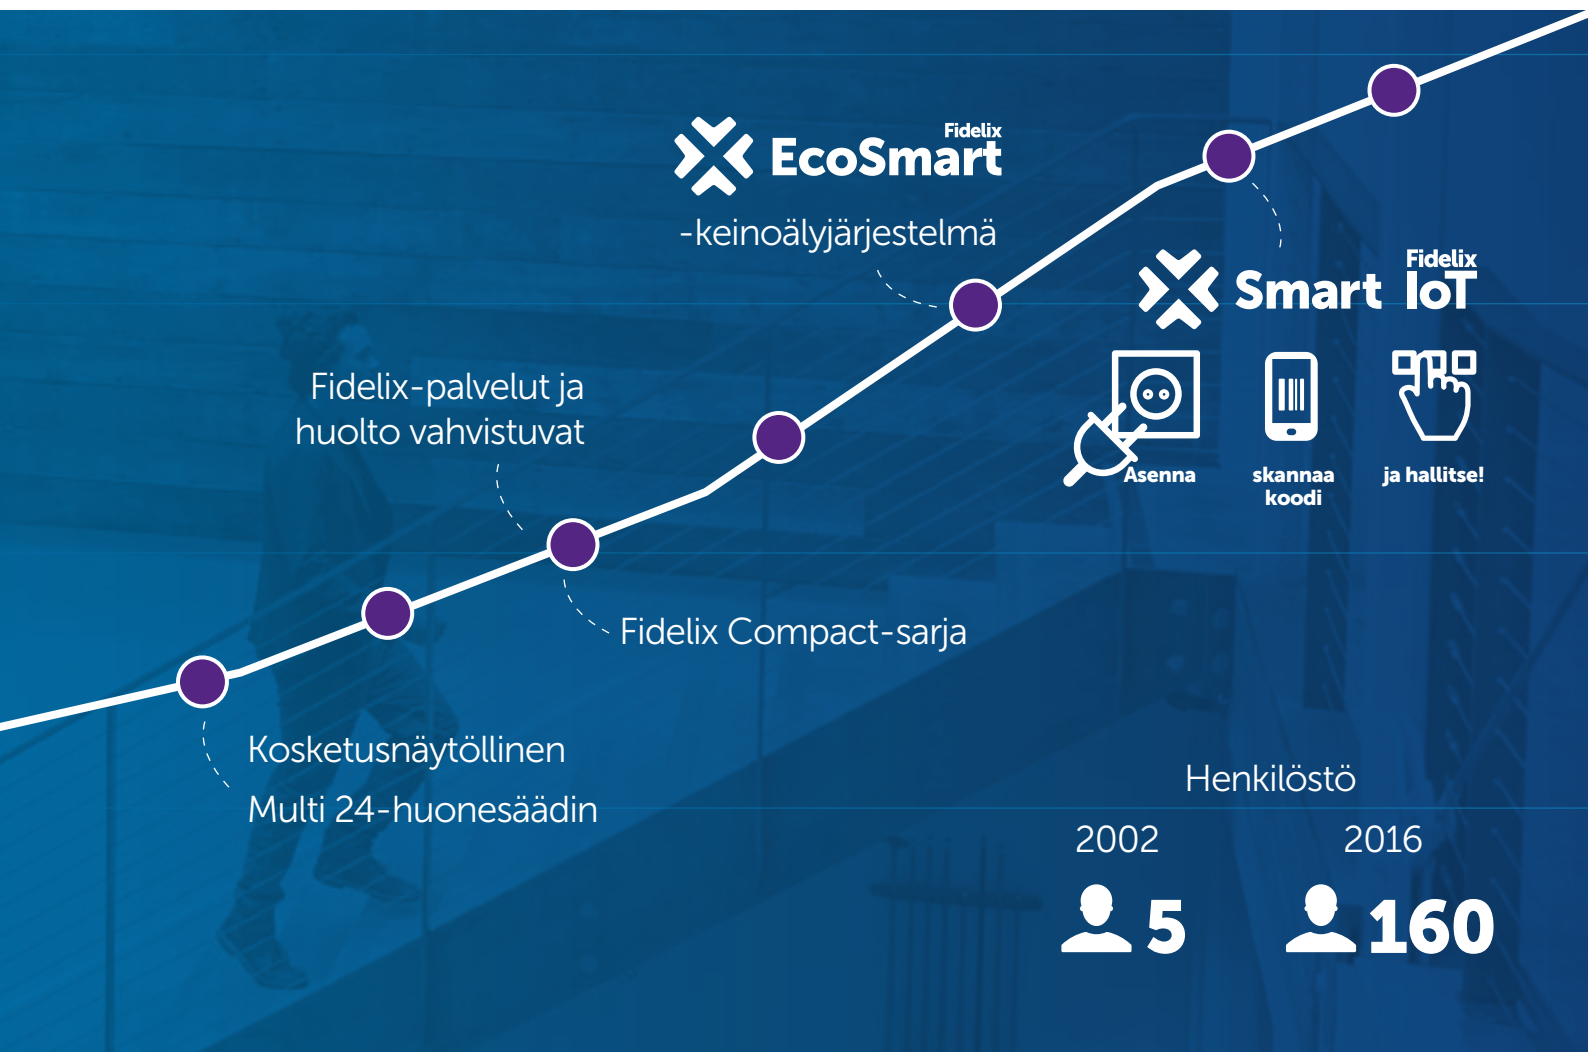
Fidelix EcoSmart

-keinoälyjärjestelmä

Fidelix Smart IoT

Asenna

skannaa koodi

ja hallitse!

Fidelix-palvelut ja huolto vahvistuvat

Fidelix Compact-sarja

Kosketusnäytöllinen

Multi 24-huonesäädin

Henkilöstö

2002

5

2016

160